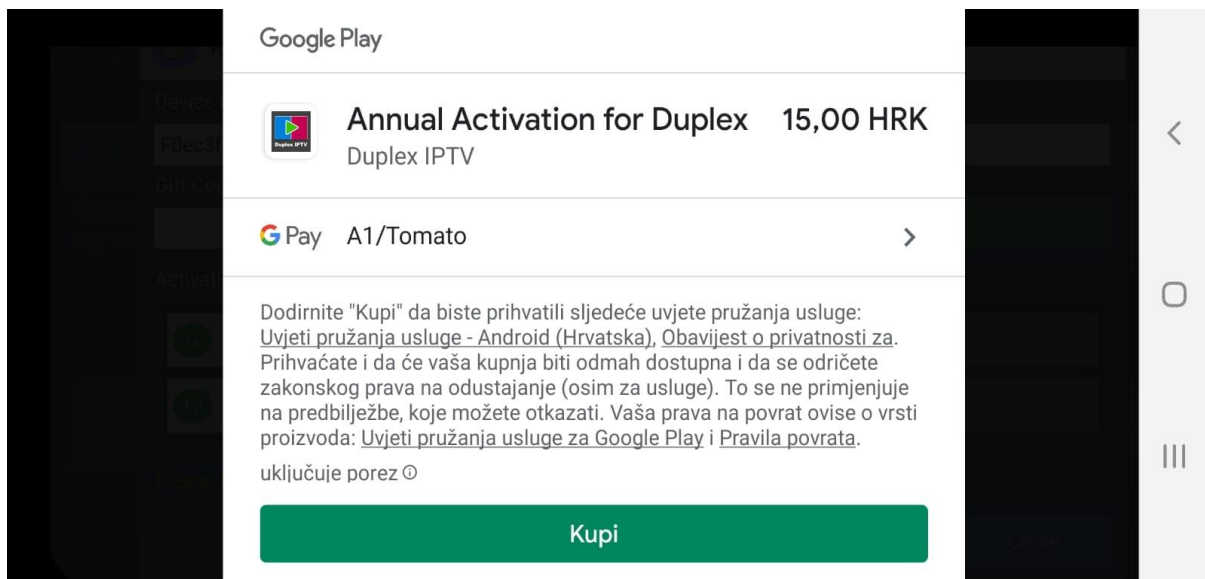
Google Play

Duplex IPTV

Annual Activation for Duplex 15,00 HRK
Duplex IPTV

G Pay A1/Tomato

Dodirnite "Kupi" da biste prihvatili sljedeće uvjete pružanja usluge: Uvjeti pružanja usluge - Android (Hrvatska), Obavijest o privatnosti za. Prihvaćate i da će vaša kupnja biti odmah dostupna i da se odričete zakonskog prava na odustajanje (osim za usluge). To se ne primjenjuje na predbilježbe, koje možete otkazati. Vaša prava na povrat ovise o vrsti proizvoda: Uvjeti pružanja usluge za Google Play i Pravila povrata.

uključuje porez

Kupi